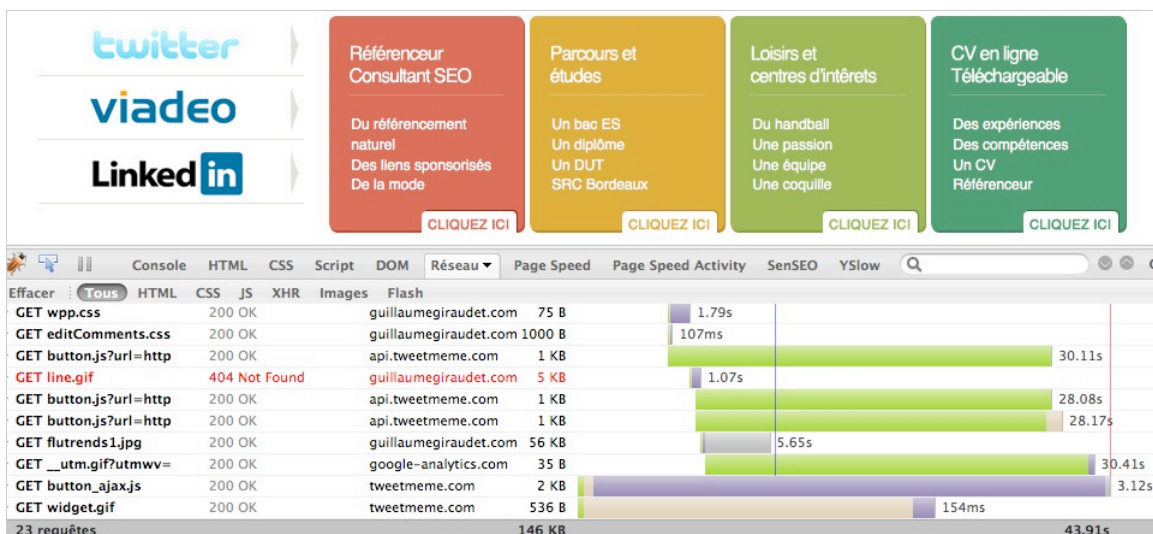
twitter
viadeo
Linked in

Référenceur Consultant SEO

Du référencement naturel
Des liens sponsorisés
De la mode

CLIQUEZ ICI

Parcours et études

Un bac ES
Un diplôme
Un DUT
SRC Bordeaux

CLIQUEZ ICI

Loisirs et centres d'intêrets

Du handball
Une passion
Une équipe
Une coquille

CLIQUEZ ICI

CV en ligne Téléchargeable

Des expériences
Des compétences
Un CV
Référenceur

CLIQUEZ ICI

Console HTML CSS Script DOM Réseau ▾ Page Speed Page Speed Activity SenSEO YSlow

Effacer Tous HTML CSS JS XHR Images Flash

| | | | | |
|---|---|---|---|---|
| GET wpp.css | 200 OK | guillaumegiraudet.com | 75 B | 1.79s |
| GET editComments.css | 200 OK | guillaumegiraudet.com | 1000 B | 107ms |
| GET button.js?url=http | 200 OK | api.tweetmeme.com | 1 KB | 30.11s |
| GET line.gif | 404 Not Found | guillaumegiraudet.com | 5 KB | 1.07s |
| GET button.js?url=http | 200 OK | api.tweetmeme.com | 1 KB | 28.08s |
| GET button.js?url=http | 200 OK | api.tweetmeme.com | 1 KB | 28.17s |
| GET flutrends1.jpg | 200 OK | guillaumegiraudet.com | 56 KB | 5.65s |
| GET __utm.gif?utmwv= | 200 OK | google-analytics.com | 35 B | 30.41s |
| GET button_ajax.js | 200 OK | tweetmeme.com | 2 KB | 3.12s |
| GET widget.gif | 200 OK | tweetmeme.com | 536 B | 154ms |
| 23 requêtes | | | 146 KB | 43.91s |